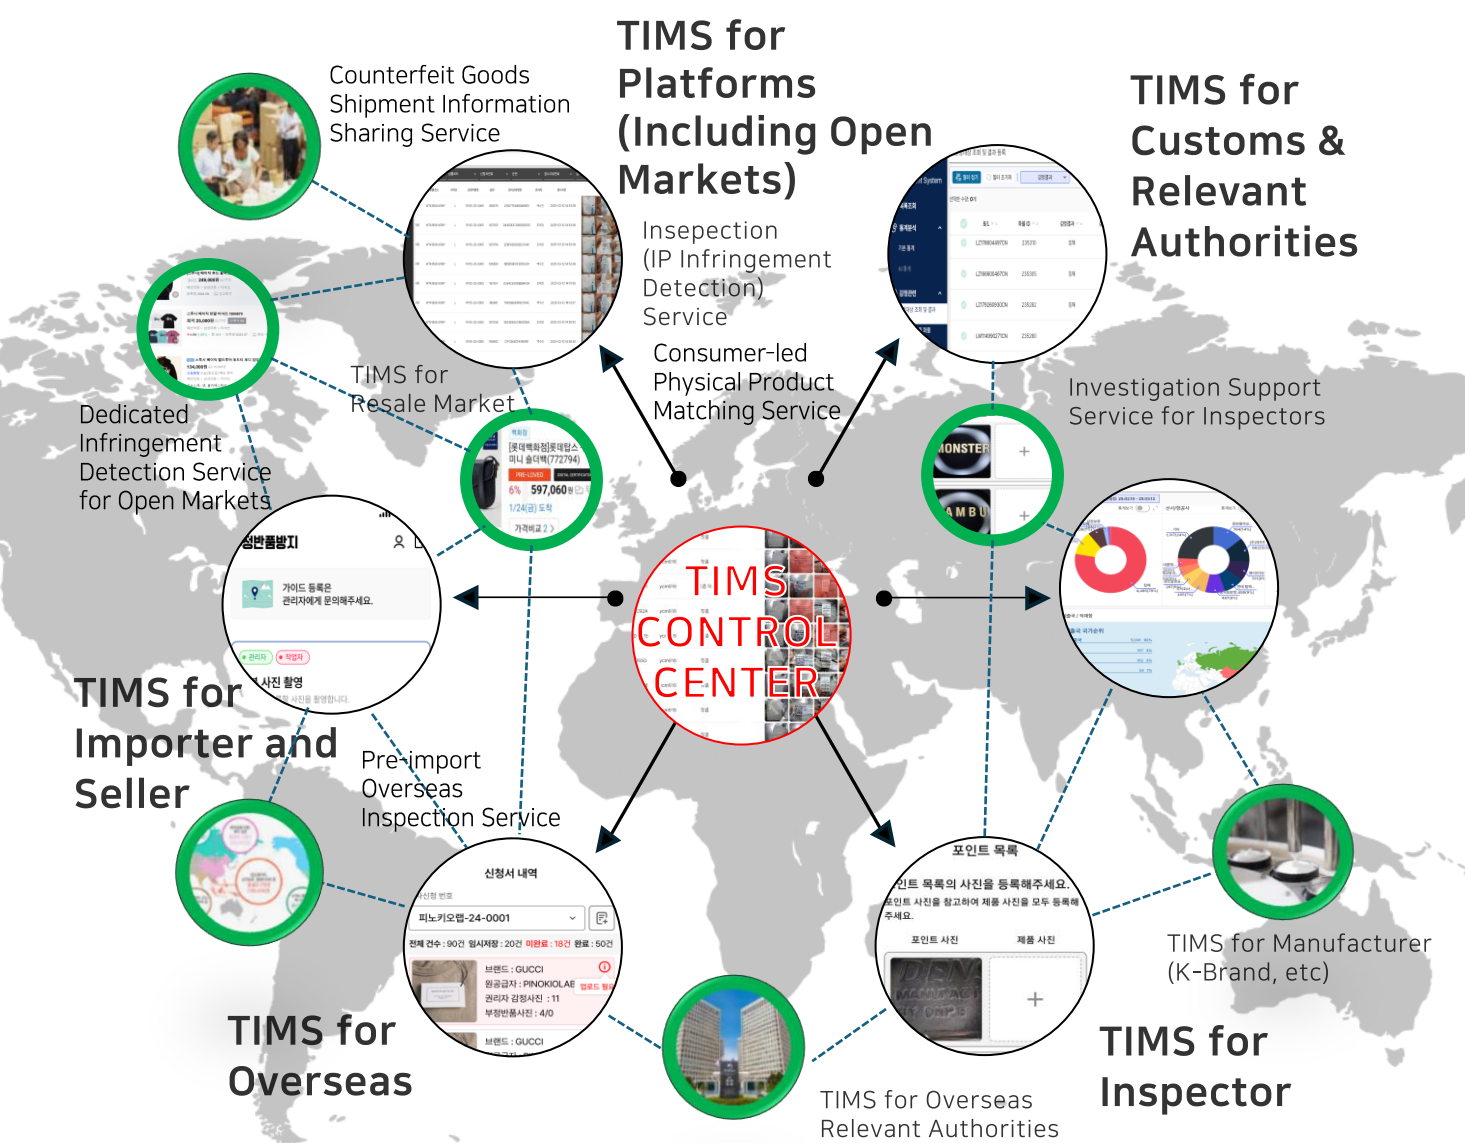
Counterfeit Goods Shipment Information Sharing Service

TIMS for Platforms (Including Open Markets)

TIMS for Customs & Relevant Authorities

Insepection (IP Infringement Detection) Service

Consumer-led Physical Product Matching Service

TIMS for Resale Market

Investigation Support Service for Inspectors

Dedicated Infringement Detection Service for Open Markets

TIMS CONTROL CENTER

TIMS for Importer and Seller

Pre-import Overseas Inspection Service

TIMS for Overseas

TIMS for Overseas Relevant Authorities

TIMS for Manufacturer (K-Brand, etc)

TIMS for Inspector

MONSTER

AMBU

[롯데백화점]롯데탑스 미니 숄더백(772794)

597,060원

1/24(금) 도착

가격비교

PRE-LOVED

위반품방지

가이드 등록은 관리자에게 문의해주세요.

사진 촬영

신청서 내역

피노키오랩-24-0001

전체 건수 : 90건 임시저장 : 20건 미완료 : 18건 완료 : 50건

브랜드 : GUCCI

원공급자 : PINOKIOLAB

권리자 감정사진 : 11

부정반품사진 : 4/0

포인트 목록

포인트 목록의 사진을 등록해주세요.

포인트 사진을 참고하여 제품 사진을 모두 등록해 주세요.

포인트 사진

제품 사진

+